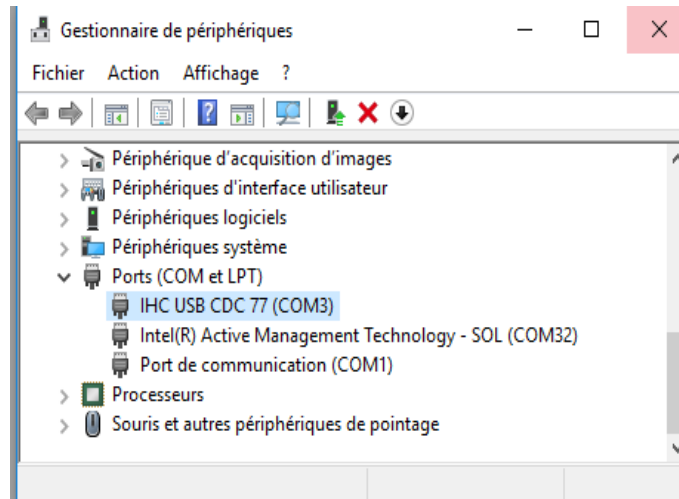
Gestionnaire de périphériques

Fichier Action Affichage ?

Périphérique d'acquisition d'images
Périphériques d'interface utilisateur
Périphériques logiciels
Périphériques système
Ports (COM et LPT)
IHC USB CDC 77 (COM3)
Intel(R) Active Management Technology - SOL (COM32)
Port de communication (COM1)
Processeurs
Souris et autres périphériques de pointage